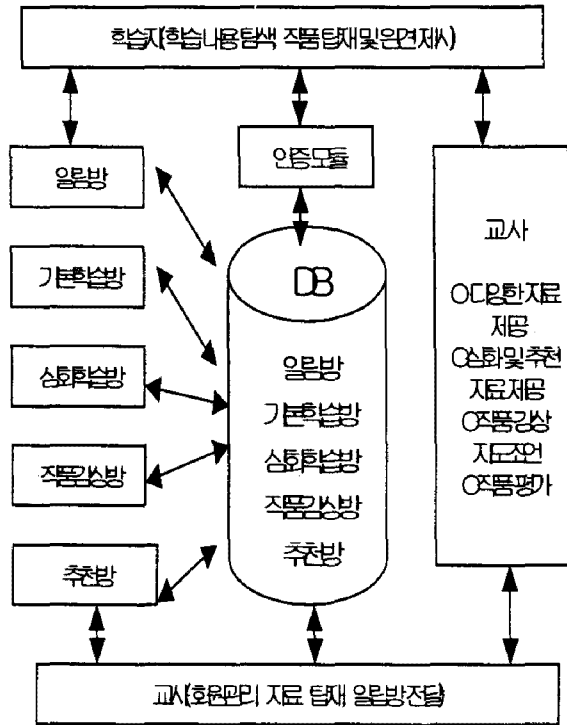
학습자(학습내용탐색 작품탑재및의견제시)

알림방

기본학습방

심화학습방

작품감상방

추천방

인증모듈

DB

알림방
기본학습방
심화학습방
작품감상방
추천방

교사

O다양한자료 제공
O심화및추천 자료제공
O작품감상 자료조언
O작품평가

교사(회원관리 자료 탑재 알림방전달)